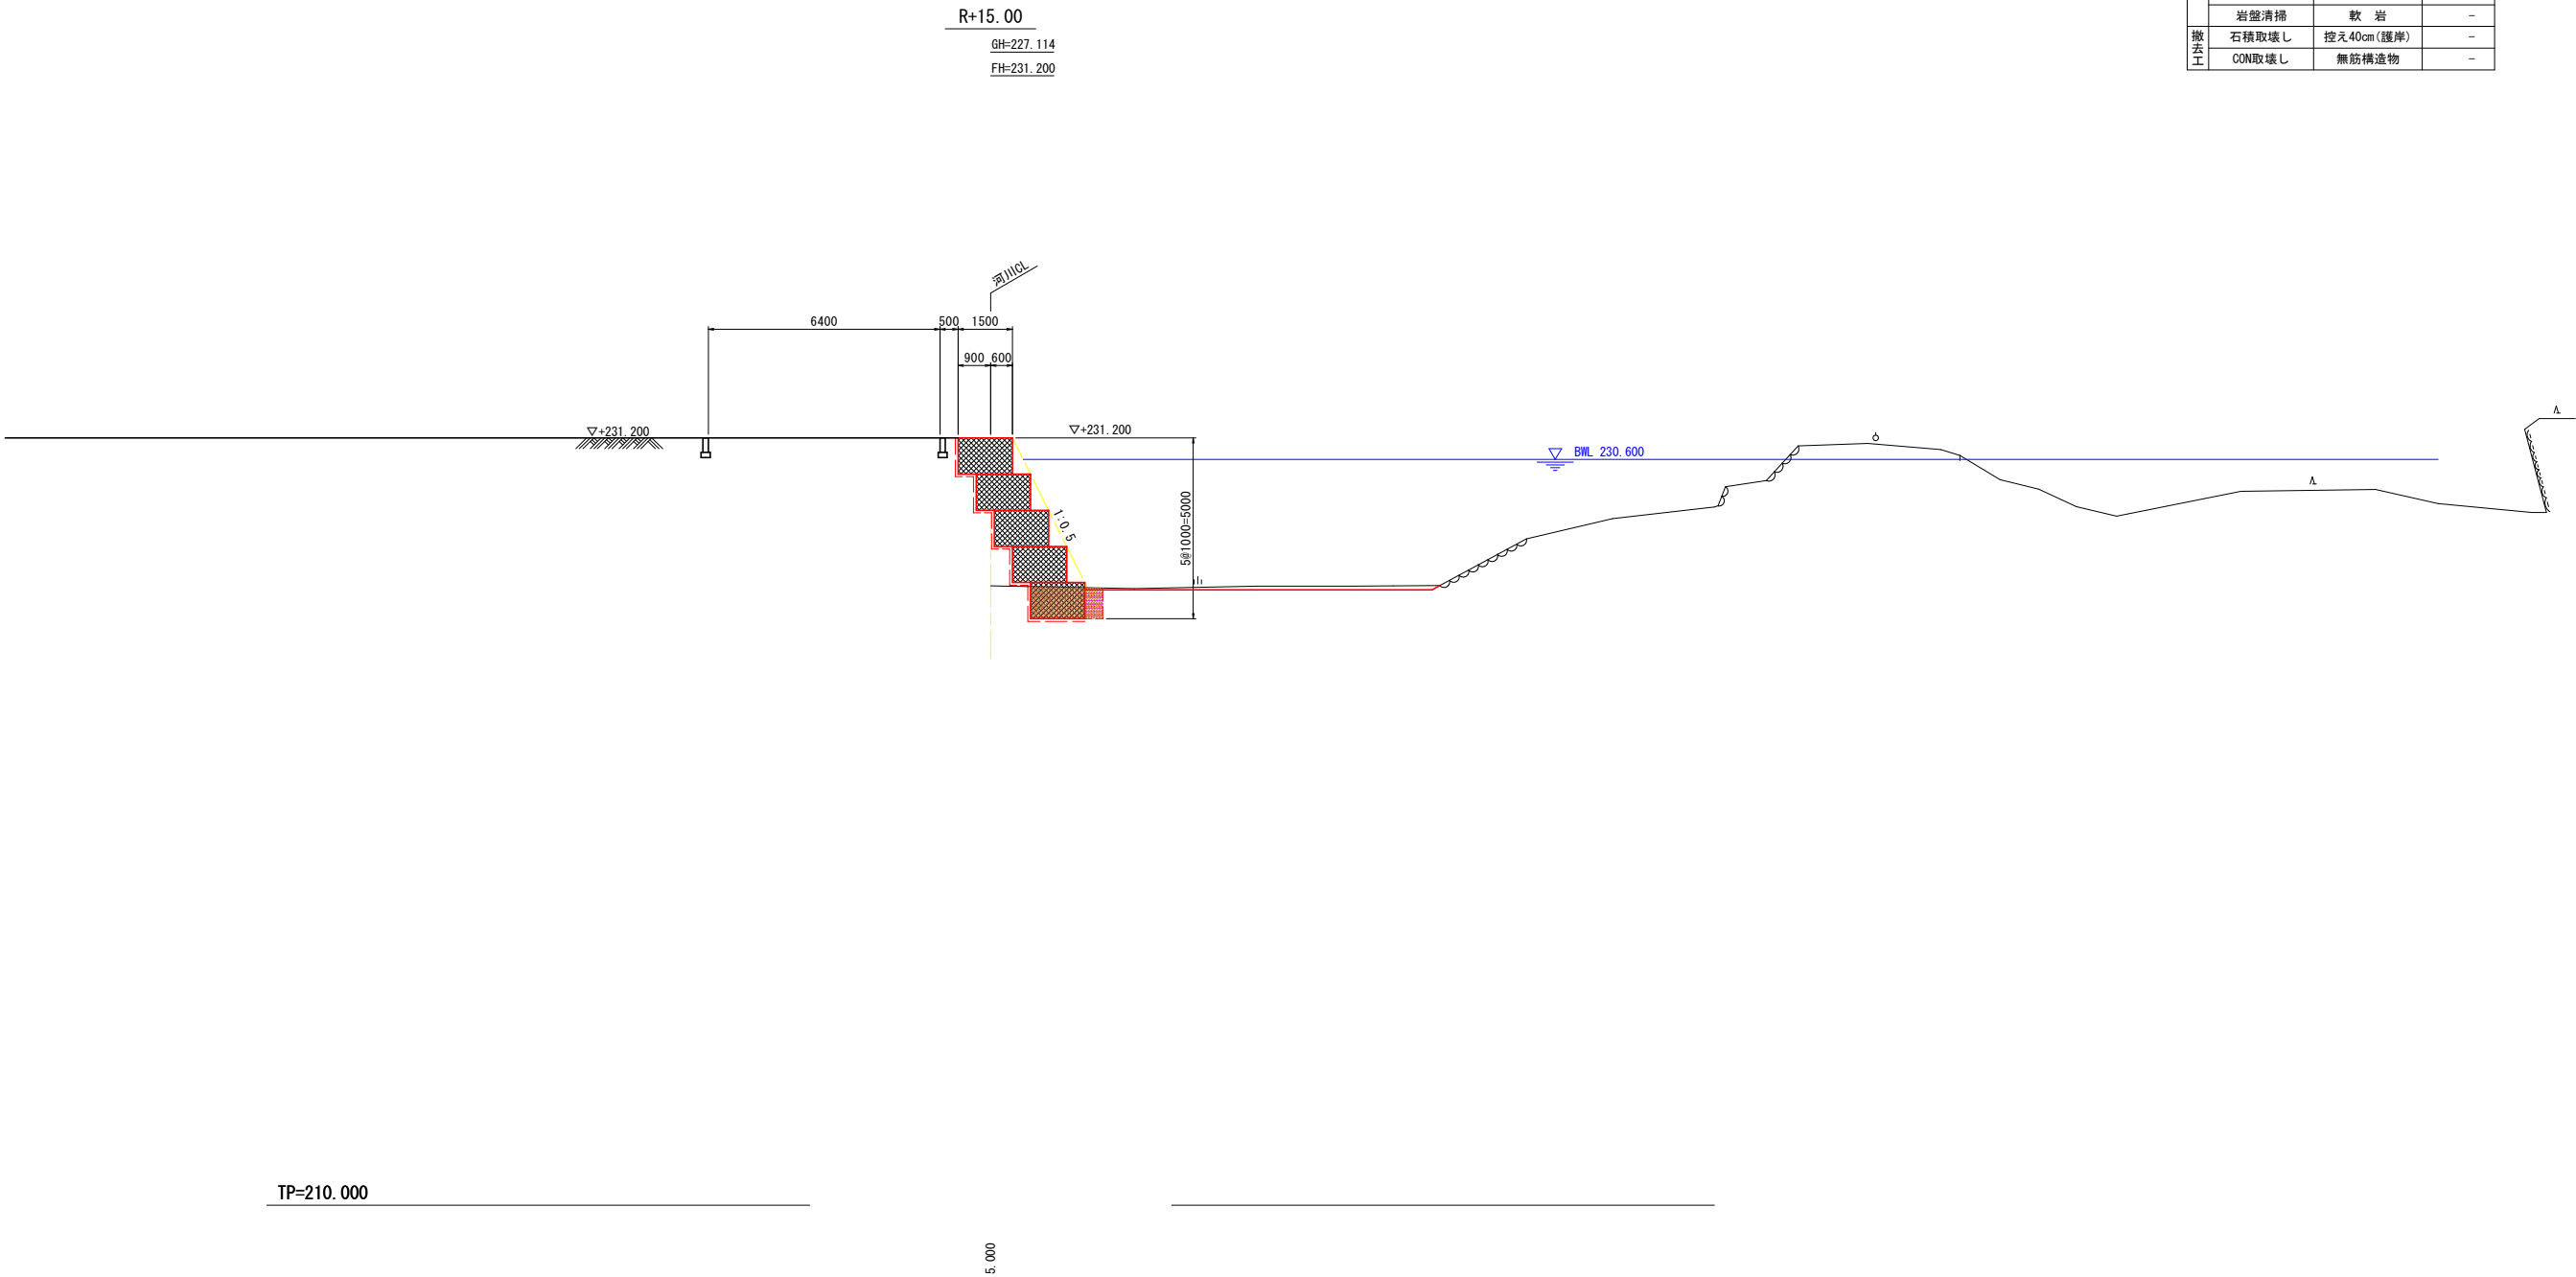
R+15.00
GH=227.114
FH=231.200

| | 岩盤清掃 | 軟　岩 | − |
|---|---|---|---|
| 撤去工 | 石積取壊し | 控え40cm(護岸) | − |
| | CON取壊し | 無筋構造物 | − |

河川CL
6400
500
1500
900
600
▽+231.200
▽+231.200
BWL 230.600
1:0.5
5@1000=5000
TP=210.000
5.000